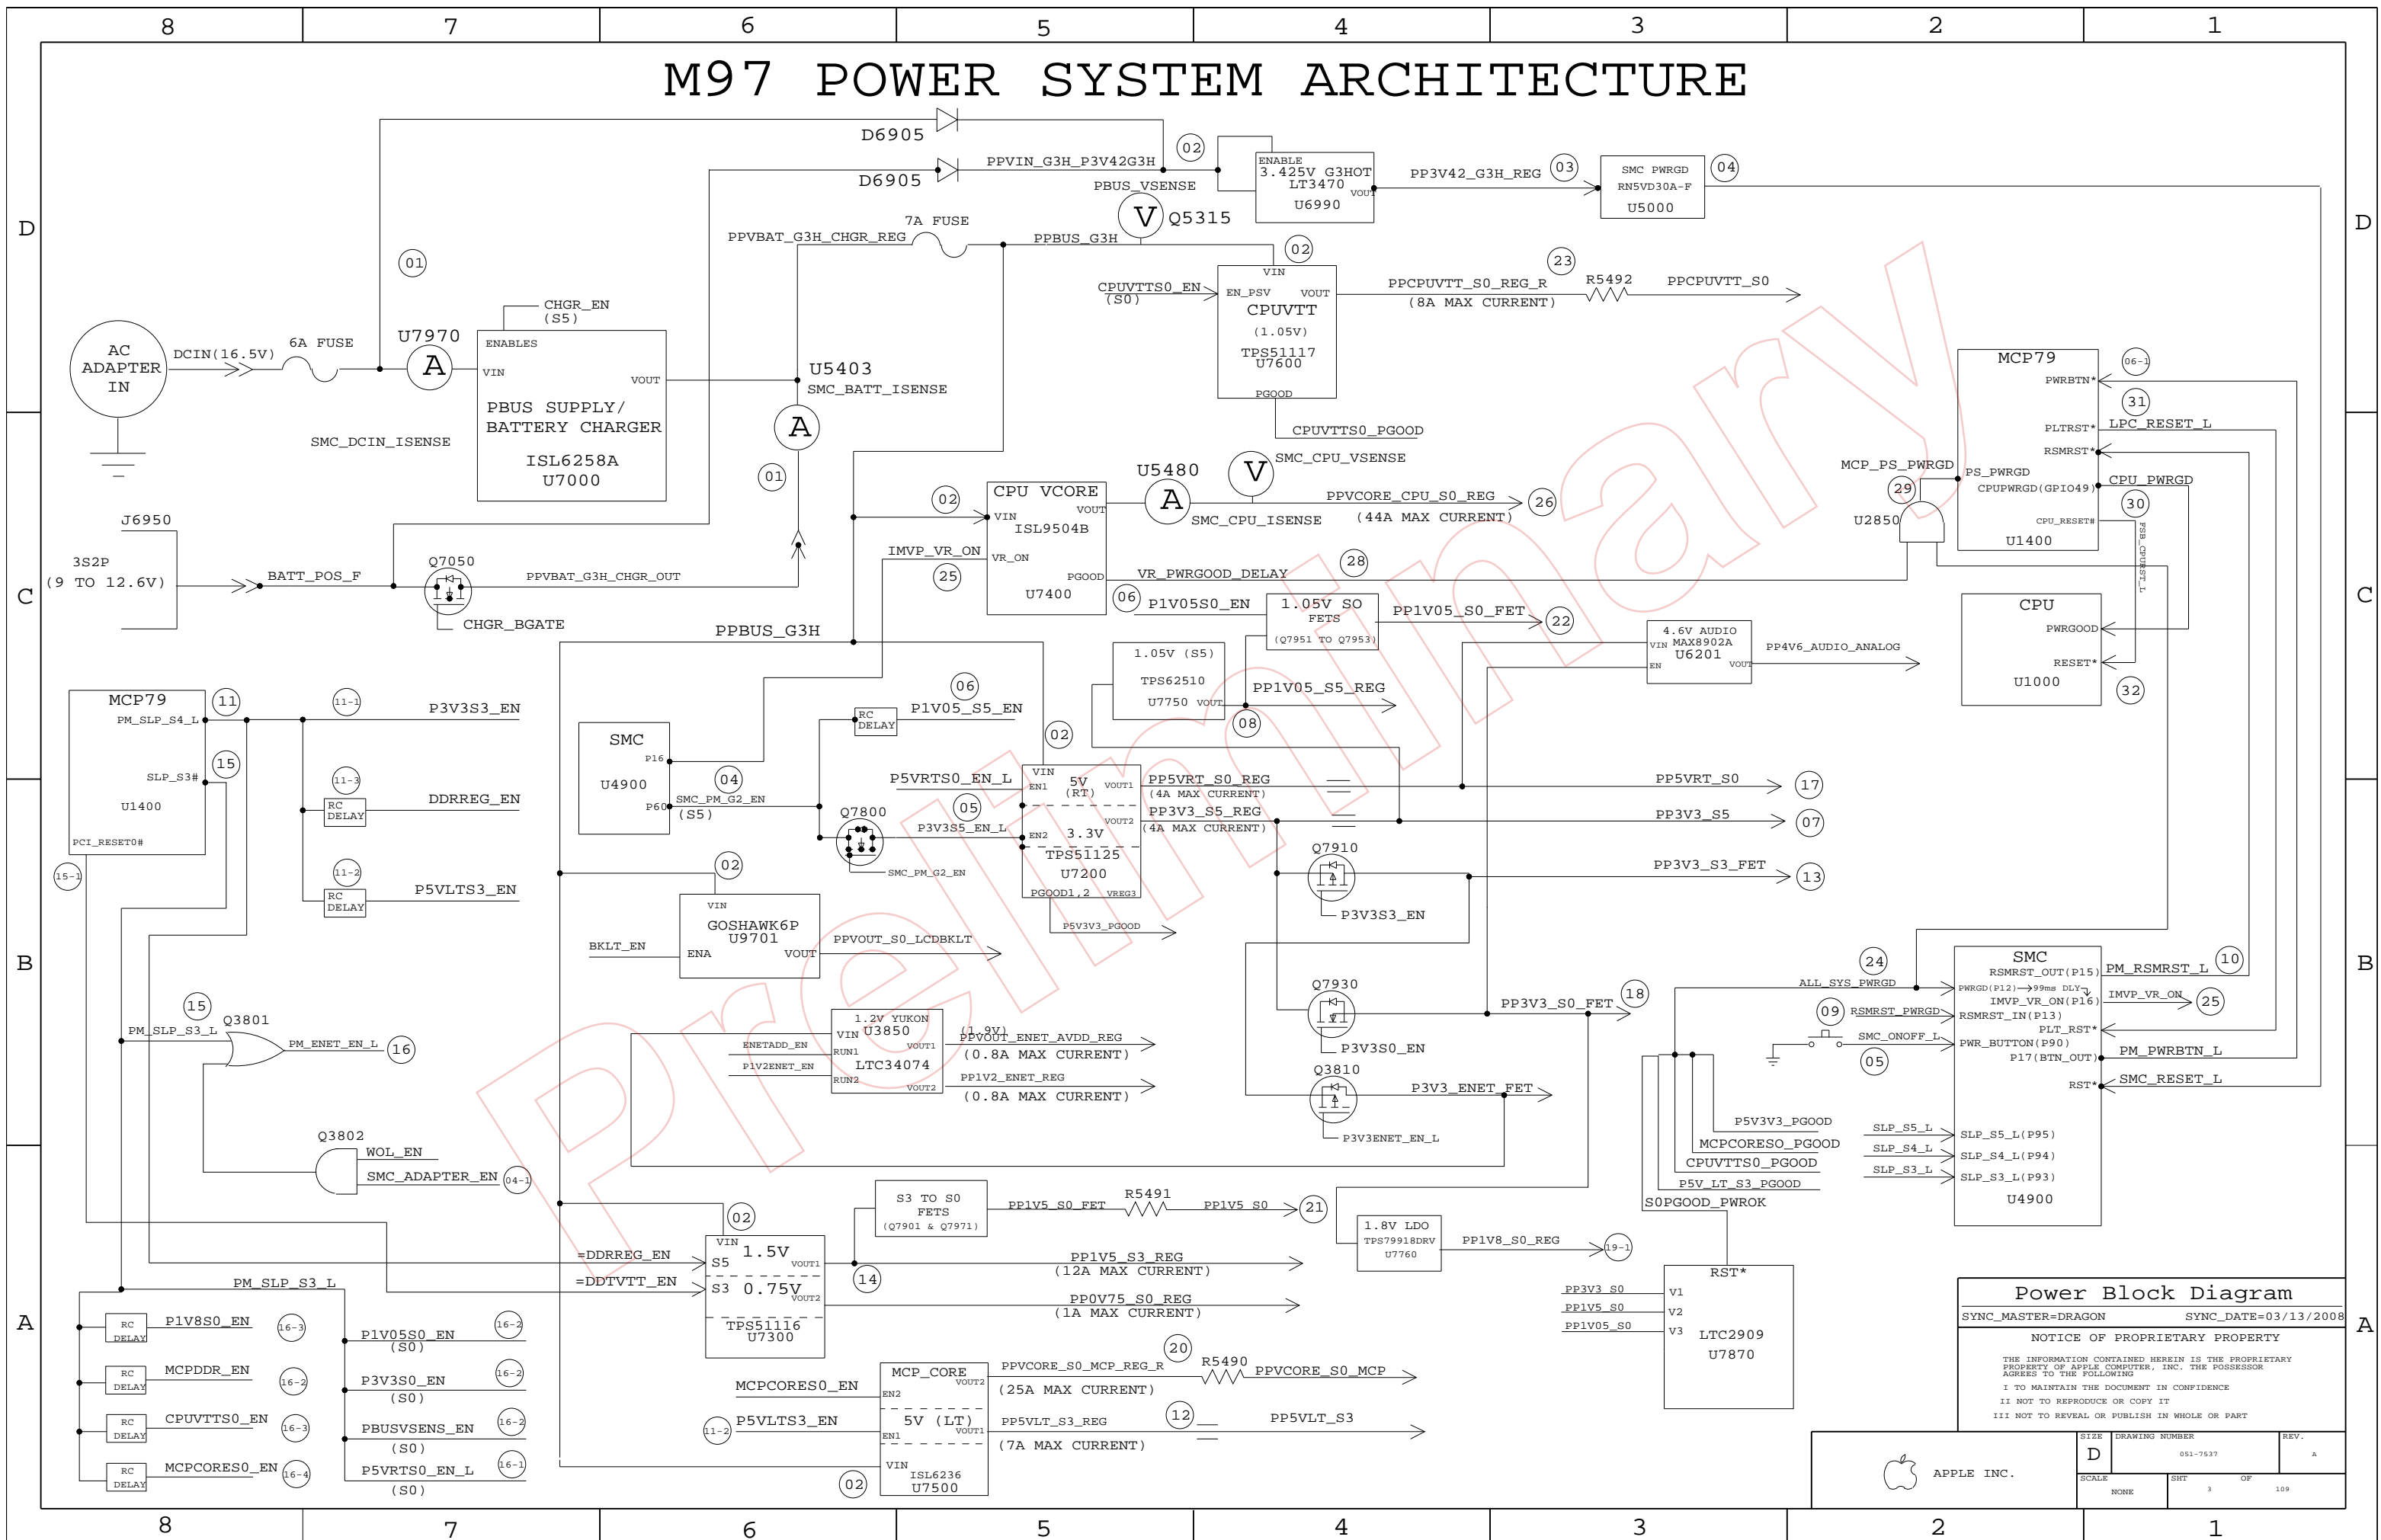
8 7 6 5 4 3 2 1

D C B A

M97 POWER SYSTEM ARCHITECTURE

D6905
D6905
PPVIN_G3H_P3V42G3H
02
ENABLE
3.425V G3HOT
LT3470
VOUT
U6990
PP3V42_G3H_REG
03
SMC PWRGD
RN5VD30A-F
U5000
04
PBUS_VSENSE
V
Q5315
7A FUSE
PPVBAT_G3H_CHGR_REG
PPBUS_G3H
02
01
CHGR_EN
(S5)
ENABLES
AC
ADAPTER
IN
DCIN(16.5V)
6A FUSE
U7970
A
VIN
VOUT
PBUS SUPPLY/
BATTERY CHARGER
ISL6258A
U7000
U5403
SMC_BATT_ISENSE
A
01
SMC_DCIN_ISENSE
CPUVTTS0_EN
(S0)
VIN
EN_PSV
VOUT
CPUVTT
(1.05V)
TPS51117
U7600
PGOOD
CPUVTTS0_PGOOD
23
PPCPUVTT_S0_REG_R
(8A MAX CURRENT)
R5492
PPCPUVTT_S0
MCP79
PWRBTN*
06-1
31
PLTRST*
LPC_RESET_L
RSMRST*
PS_PWRGD
CPUPWRGD(GPIO49)
CPU_PWRGD
30
CPU_RESET#
U1400
FSB_CPURST_L
MCP_PS_PWRGD
29
U2850
J6950
3S2P
(9 TO 12.6V)
BATT_POS_F
Q7050
PPVBAT_G3H_CHGR_OUT
CHGR_BGATE
02
CPU VCORE
VIN
VOUT
ISL9504B
VR_ON
PGOOD
U7400
IMVP_VR_ON
25
U5480
A
V
SMC_CPU_VSENSE
SMC_CPU_ISENSE
PPVCORE_CPU_S0_REG
(44A MAX CURRENT)
26
28
VR_PWRGOOD_DELAY
06
P1V05S0_EN
1.05V S0
FETS
(Q7951 TO Q7953)
PP1V05_S0_FET
22
4.6V AUDIO
VIN MAX8902A
U6201
EN
VOUT
PP4V6_AUDIO_ANALOG
CPU
PWRGOOD
RESET*
U1000
32
PPBUS_G3H
1.05V (S5)
TPS62510
U7750 VOUT
PP1V05_S5_REG
08
MCP79
PM_SLP_S4_L
11
11-1
P3V3S3_EN
15
SLP_S3#
U1400
PCI_RESET0#
11-3
RC
DELAY
DDRREG_EN
11-2
RC
DELAY
P5VLTS3_EN
15-1
SMC
P16
U4900
P60
04
SMC_PM_G2_EN
(S5)
06
RC
DELAY
P1V05_S5_EN
02
VIN
EN1
5V
(RT)
VOUT1
EN2
3.3V
VOUT2
TPS51125
U7200
PGOOD1,2
VREG3
P5V3V3_PGOOD
P5VRTS0_EN_L
05
Q7800
P3V3S5_EN_L
SMC_PM_G2_EN
PP5VRT_S0_REG
(4A MAX CURRENT)
PP3V3_S5_REG
(4A MAX CURRENT)
PP5VRT_S0
17
PP3V3_S5
07
Q7910
PP3V3_S3_FET
13
P3V3S3_EN
02
VIN
GOSHAWK6P
U9701
BKLT_EN
ENA
VOUT
PPVOUT_S0_LCDBKLT
Q7930
P3V3S0_EN
PP3V3_S0_FET
18
Q3810
P3V3_ENET_FET
P3V3ENET_EN_L
24
ALL_SYS_PWRGD
SMC
RSMRST_OUT(P15)
PM_RSMRST_L
10
PWRGD(P12)→99ms DLY
IMVP_VR_ON(P16)
IMVP_VR_ON
25
09
RSMRST_PWRGD
RSMRST_IN(P13)
PLT_RST*
SMC_ONOFF_L
PWR_BUTTON(P90)
P17(BTN_OUT)
PM_PWRBTN_L
05
RST*
SMC_RESET_L
15
Q3801
PM_SLP_S3_L
PM_ENET_EN_L
16
1.2V YUKON
VIN U3850
VOUT1
ENETADD_EN
RUN1
P1V2ENET_EN
RUN2
LTC34074
VOUT2
(1.9V)
PPVOUT_ENET_AVDD_REG
(0.8A MAX CURRENT)
PP1V2_ENET_REG
(0.8A MAX CURRENT)
P5V3V3_PGOOD
MCPCORES0_PGOOD
CPUVTTS0_PGOOD
P5V_LT_S3_PGOOD
S0PGOOD_PWROK
SLP_S5_L
SLP_S4_L
SLP_S3_L
SLP_S5_L(P95)
SLP_S4_L(P94)
SLP_S3_L(P93)
U4900
Q3802
WOL_EN
SMC_ADAPTER_EN
04-1
S3 TO S0
FETS
(Q7901 & Q7971)
PP1V5_S0_FET
R5491
PP1V5_S0
21
1.8V LDO
TPS79918DRV
U7760
PP1V8_S0_REG
19-1
02
=DDRREG_EN
=DDTVTT_EN
VIN
S5
1.5V
VOUT1
S3
0.75V
VOUT2
TPS51116
U7300
14
PP1V5_S3_REG
(12A MAX CURRENT)
PP0V75_S0_REG
(1A MAX CURRENT)
RST*
PP3V3_S0
PP1V5_S0
PP1V05_S0
V1
V2
V3
LTC2909
U7870
PM_SLP_S3_L
RC
DELAY
P1V8S0_EN
16-3
RC
DELAY
MCPDDR_EN
16-2
RC
DELAY
CPUVTTS0_EN
16-3
RC
DELAY
MCPCORES0_EN
16-4
P1V05S0_EN
(S0)
16-2
P3V3S0_EN
(S0)
16-2
PBUSVSENS_EN
(S0)
16-2
P5VRTS0_EN_L
(S0)
16-1
MCP_CORE
VOUT2
EN2
MCPCORES0_EN
5V (LT)
VOUT1
EN1
P5VLTS3_EN
11-2
VIN
ISL6236
U7500
02
20
PPVCORE_S0_MCP_REG_R
(25A MAX CURRENT)
R5490
PPVCORE_S0_MCP
12
PP5VLT_S3_REG
(7A MAX CURRENT)
PP5VLT_S3
Power Block Diagram
SYNC_MASTER=DRAGON SYNC_DATE=03/13/2008
NOTICE OF PROPRIETARY PROPERTY
THE INFORMATION CONTAINED HEREIN IS THE PROPRIETARY PROPERTY OF APPLE COMPUTER, INC. THE POSSESSOR AGREES TO THE FOLLOWING
I TO MAINTAIN THE DOCUMENT IN CONFIDENCE
II NOT TO REPRODUCE OR COPY IT
III NOT TO REVEAL OR PUBLISH IN WHOLE OR PART
APPLE INC.
SIZE D
DRAWING NUMBER 051-7537
REV. A
SCALE NONE
SHT 3
OF 109
Preliminary